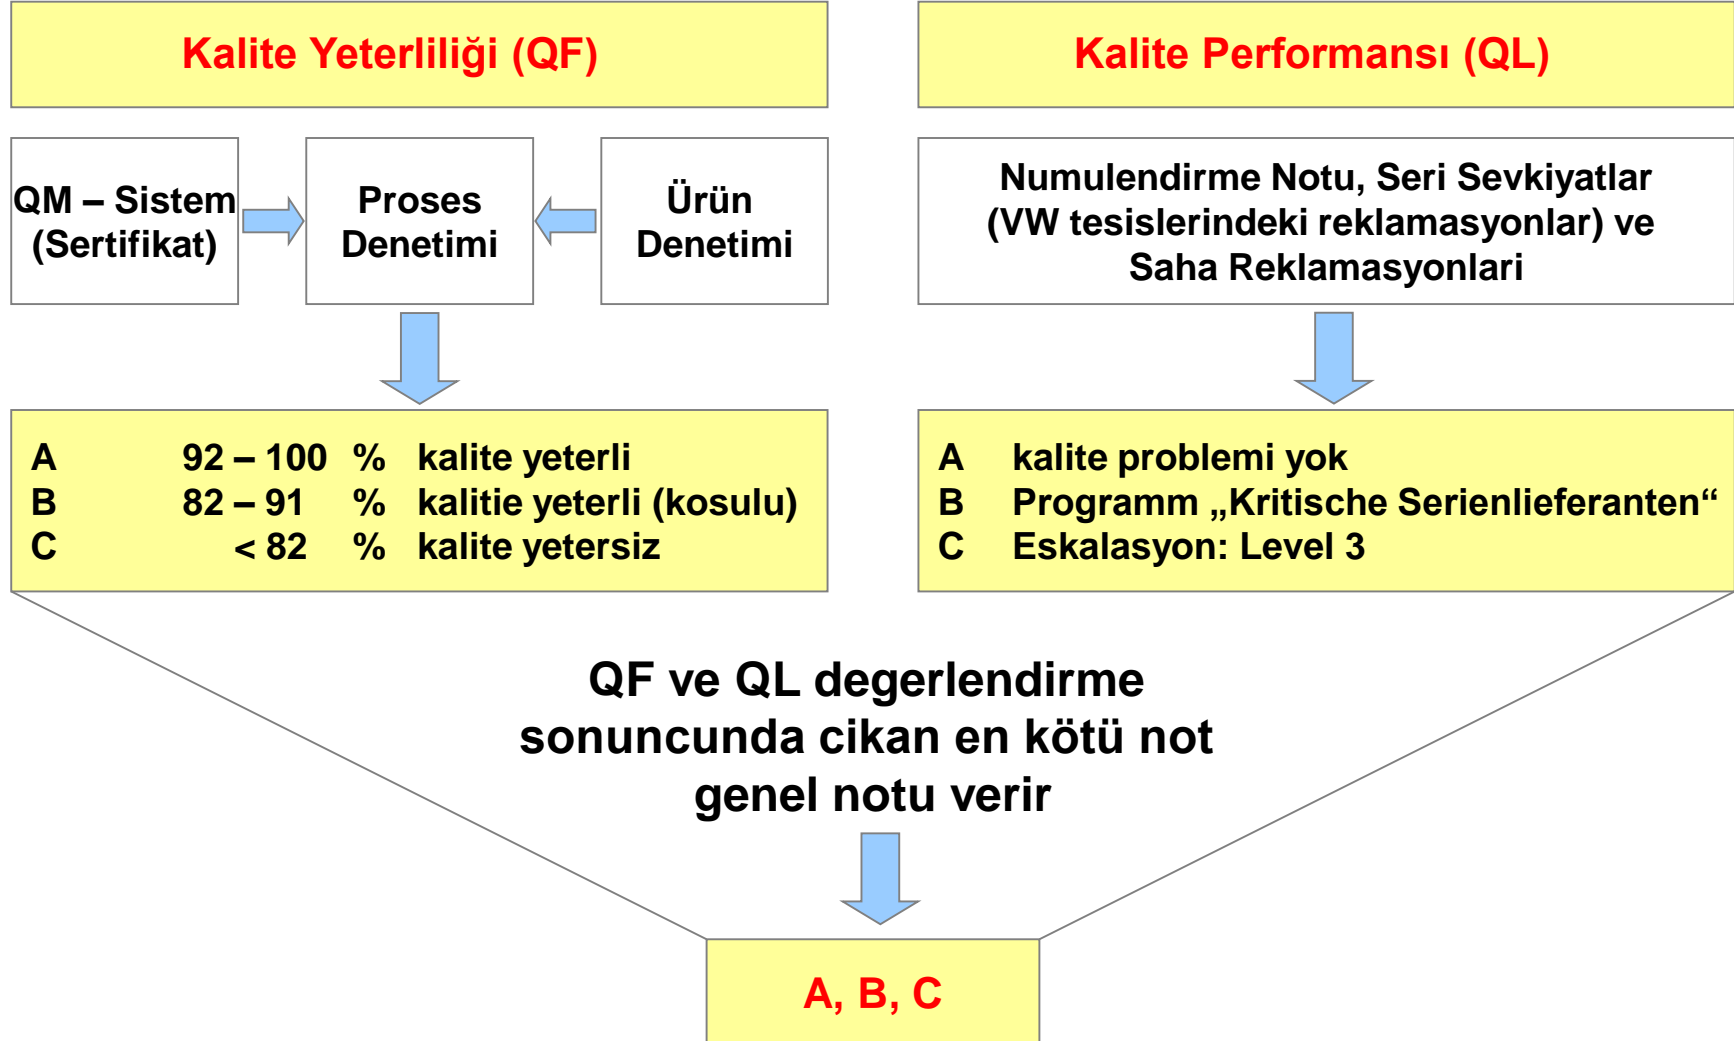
Kalite Yeterliliği (QF)

Kalite Performansı (QL)

QM – Sistem (Sertifikat)

Proses Denetimi

Ürün Denetimi

Numulendirme Notu, Seri Sevkiyatlar (VW tesislerindeki reklamasyonlar) ve Saha Reklamasyonlari

A 92 – 100 % kalite yeterli
B 82 – 91 % kalitie yeterli (kosulu)
C < 82 % kalite yetersiz

A kalite problemi yok
B Programm „Kritische Serienlieferanten“
C Eskalasyon: Level 3

QF ve QL degerlendirme sonuncunda cikan en kötü not genel notu verir

A, B, C